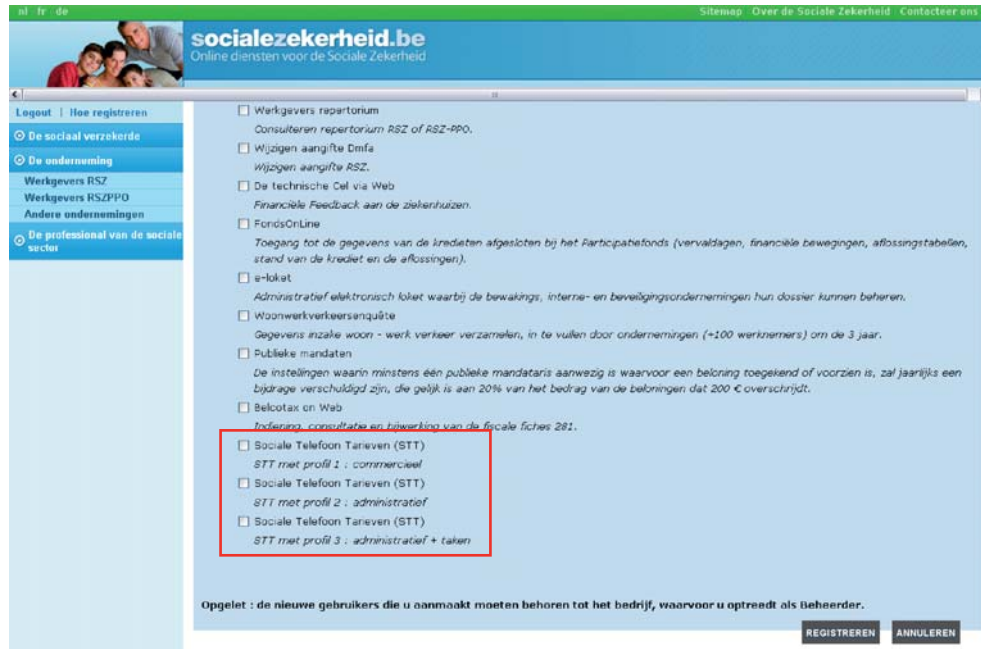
nl | fr | de

Sitemap | Over de Sociale Zekerheid | Contacteer ons

socialezekerheid.be
Online diensten voor de Sociale Zekerheid

Logout | Hoe registreren

De sociaal verzekerde

De onderneming

Werkgevers RSZ
Werkgevers RSZPPO
Andere ondernemingen

De professional van de sociale sector

Werkgevers repertorium
Consulteren repertorium RSZ of RSZ-PPO.

Wijzigen aangifte Dmfa
Wijzigen aangifte RSZ.

De technische Cel via Web
Financiële Feedback aan de ziekenhuizen.

FondsOnLine
Toegang tot de gegevens van de kredieten afgesloten bij het Participatiefonds (vervaldagen, financiële bewegingen, aflossingstabellen, stand van de krediet en de aflossingen).

e-loket
Administratief elektronisch loket waarbij de bewakings, interne- en beveiligingsondernemingen hun dossier kunnen beheren.

Woonwerkverkeersenquête
Gegevens inzake woon - werk verkeer verzamelen, in te vullen door ondernemingen (+100 werknemers) om de 3 jaar.

Publieke mandaten
De instellingen waarin minstens één publieke mandataris aanwezig is waarvoor een beloning toegekend of voorzien is, zal jaarlijks een bijdrage verschuldigd zijn, die gelijk is aan 20% van het bedrag van de beloningen dat 200 € overschrijdt.

Belcotax on Web
Indiening, consultatie en bijwerking van de fiscale fiches 281.

Sociale Telefoon Tarieven (STT)
STT met profil 1 : commercieel

Sociale Telefoon Tarieven (STT)
STT met profil 2 : administratief

Sociale Telefoon Tarieven (STT)
STT met profil 3 : administratief + taken

Opgelet : de nieuwe gebruikers die u aanmaakt moeten behoren tot het bedrijf, waarvoor u optreedt als Beheerder.

REGISTREREN | ANNULEREN